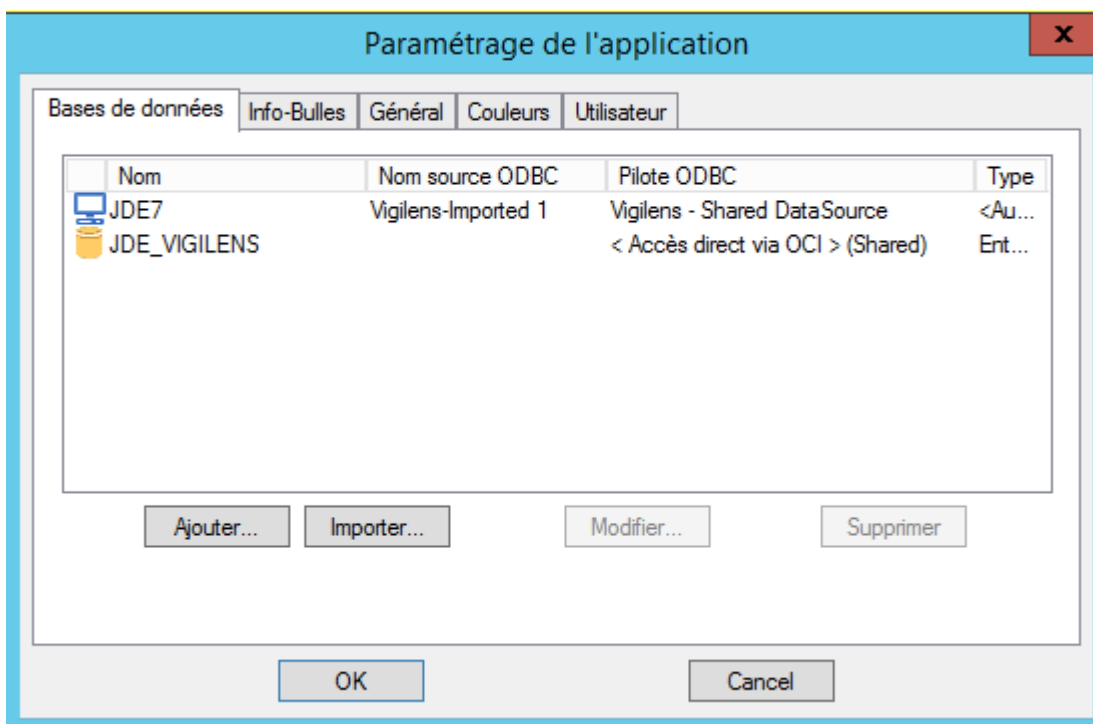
Paramétrage de l'application

x

Bases de données | Info-Bulles | Général | Couleurs | Utilisateur

| Nom | Nom source ODBC | Pilote ODBC | Type |
|---|---|---|---|
| JDE7 | Vigilens-Imported 1 | Vigilens - Shared DataSource | <Au... |
| JDE_VIGILENS | | < Accès direct via OCI > (Shared) | Ent... |

Ajouter... Importer... Modifier... Supprimer

OK Cancel